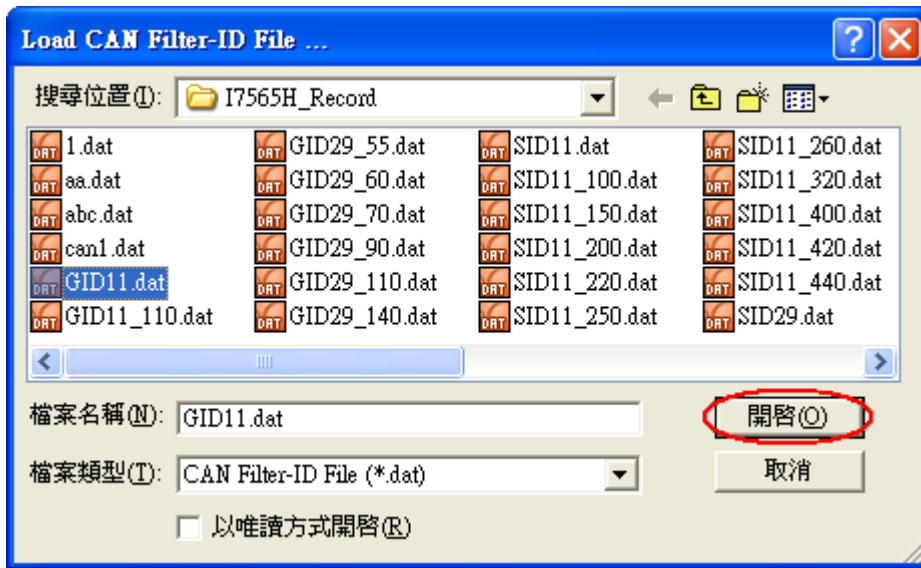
Load CAN Filter-ID File ...

搜尋位置(I): I7565H_Record

1.dat
aa.dat
abc.dat
can1.dat
GID11.dat
GID11_110.dat

GID29_55.dat
GID29_60.dat
GID29_70.dat
GID29_90.dat
GID29_110.dat
GID29_140.dat

SID11.dat
SID11_100.dat
SID11_150.dat
SID11_200.dat
SID11_220.dat
SID11_250.dat

SID11_260.dat
SID11_320.dat
SID11_400.dat
SID11_420.dat
SID11_440.dat
SID29.dat

檔案名稱(N): GID11.dat
開啟(O)
檔案類型(T): CAN Filter-ID File (*.dat)
取消
以唯讀方式開啟(R)